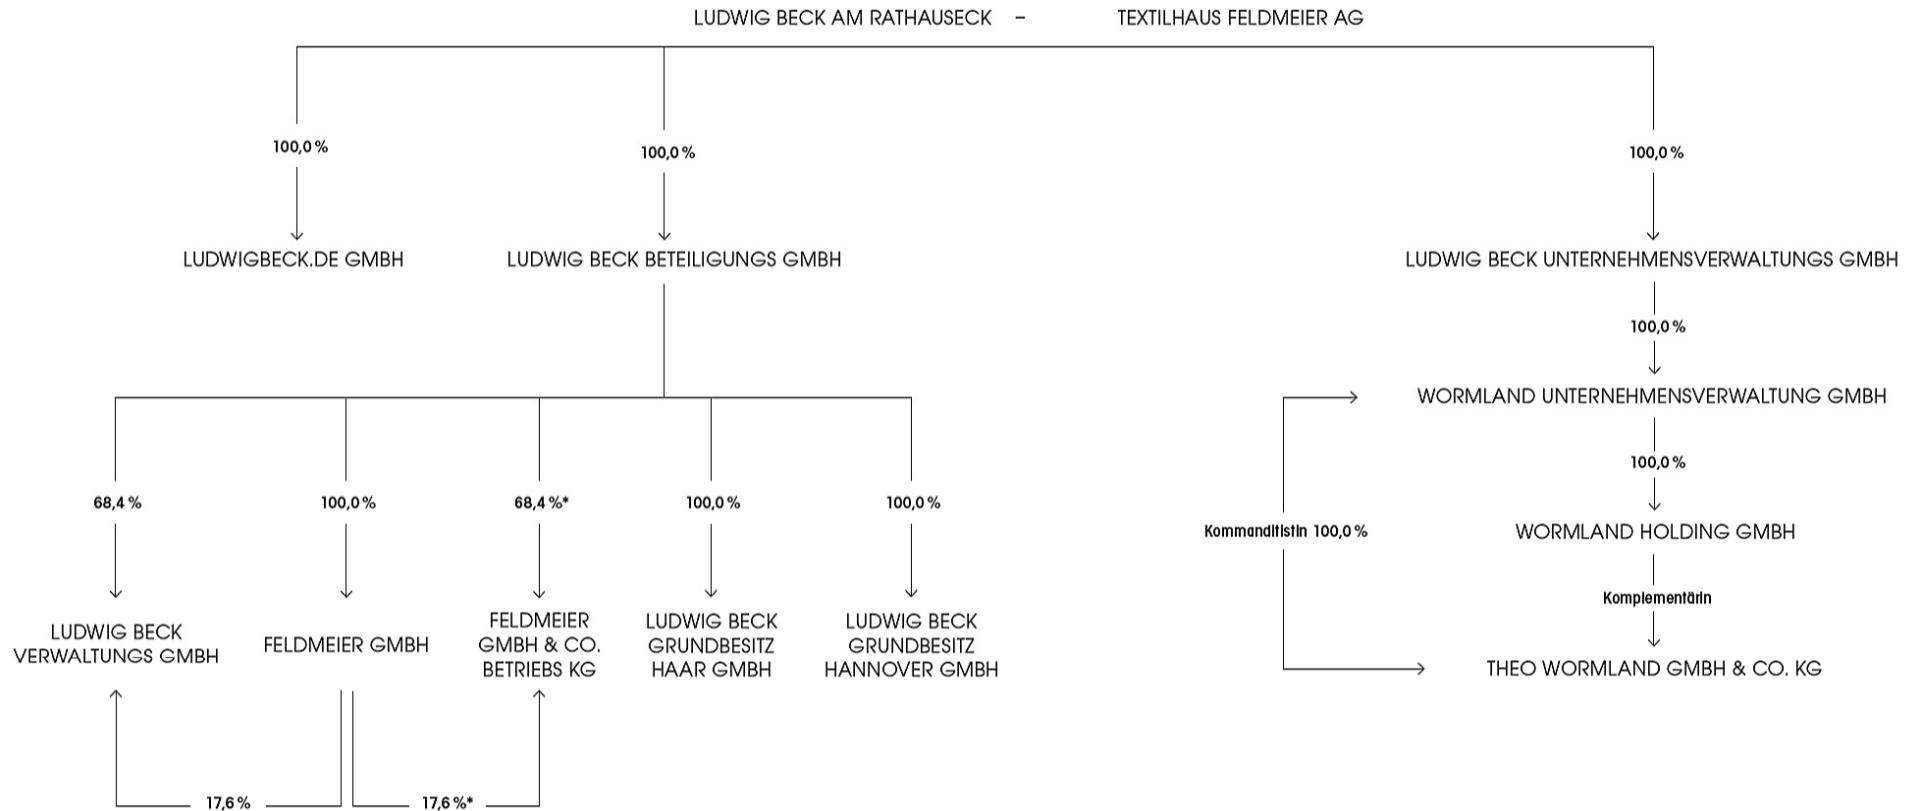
LUDWIG BECK AM RATHAUSECK – TEXTILHAUS FELDMEIER AG

100,0 %

LUDWIGBECK.DE GMBH

100,0 %

LUDWIG BECK BETEILIGUNGS GMBH

100,0 %

LUDWIG BECK UNTERNEHMENSVERWALTUNGS GMBH

100,0 %

WORMLAND UNTERNEHMENSVERWALTUNG GMBH

100,0 %

WORMLAND HOLDING GMBH

Komplementärin

THEO WORMLAND GMBH & CO. KG

Kommanditistin 100,0 %

68,4 %

LUDWIG BECK VERWALTUNGS GMBH

100,0 %

FELDMEIER GMBH

68,4 %*

FELDMEIER GMBH & CO. BETRIEBS KG

100,0 %

LUDWIG BECK GRUNDBESITZ HAAR GMBH

100,0 %

LUDWIG BECK GRUNDBESITZ HANNOVER GMBH

17,6 %

17,6 %*